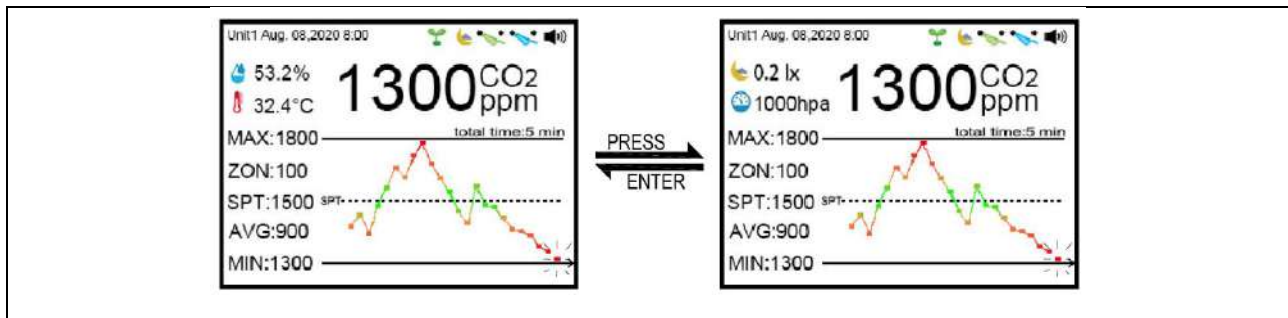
Unit1 Aug. 08,2020 8:00

53.2%
32.4°C
1300 $CO_2$ ppm

total time:5 min
MAX:1800
ZON:100
SPT:1500 SPT
AVG:900
MIN:1300

PRESS
ENTER

Unit1 Aug. 08,2020 8:00

0.2 lx
1000hpa
1300 $CO_2$ ppm

total time:5 min
MAX:1800
ZON:100
SPT:1500 SPT
AVG:900
MIN:1300